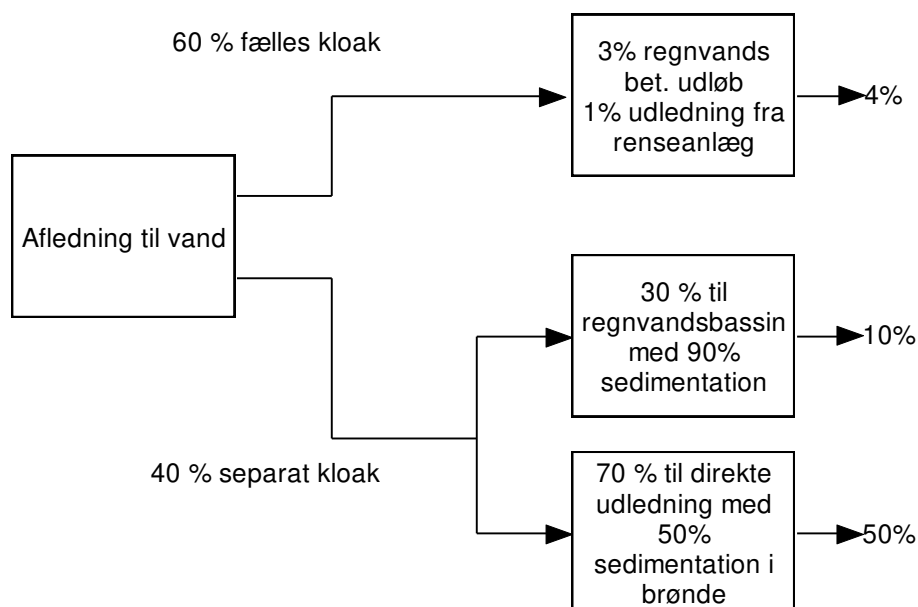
60 % fælles kloak

3% regnvands bet. udløb 1% udledning fra renseanlæg

4%

Afledning til vand

30 % til regnvandsbassin med 90% sedimentation

10%

40 % separat kloak

70 % til direkte udledning med 50% sedimentation i brønde

50%